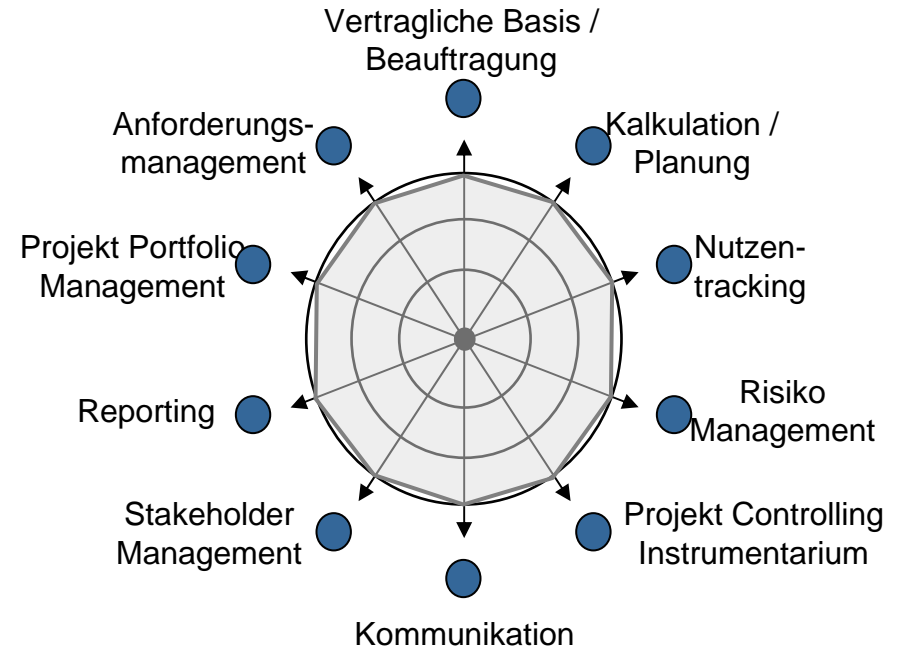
Vertragliche Basis / Beauftragung

Kalkulation / Planung

Nutzentracking

Risiko Management

Projekt Controlling Instrumentarium

Kommunikation

Stakeholder Management

Reporting

Projekt Portfolio Management

Anforderungsmanagement